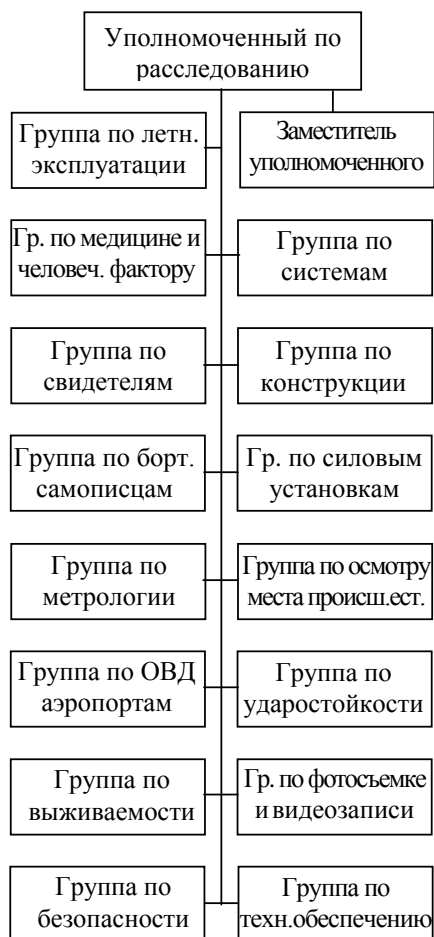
Уполномоченный по расследованию

Группа по летн. эксплуатации

Заместитель уполномоченного

Гр. по медицине и человеч. фактору

Группа по системам

Группа по свидетелям

Группа по конструкции

Группа по борт. самописцам

Гр. по силовым установкам

Группа по метрологии

Группа по осмотру места происш.ест.

Группа по ОВД аэропортам

Группа по ударостойкости

Группа по выживаемости

Гр. по фотосъемке и видеозаписи

Группа по безопасности

Группа по техн.обеспечению